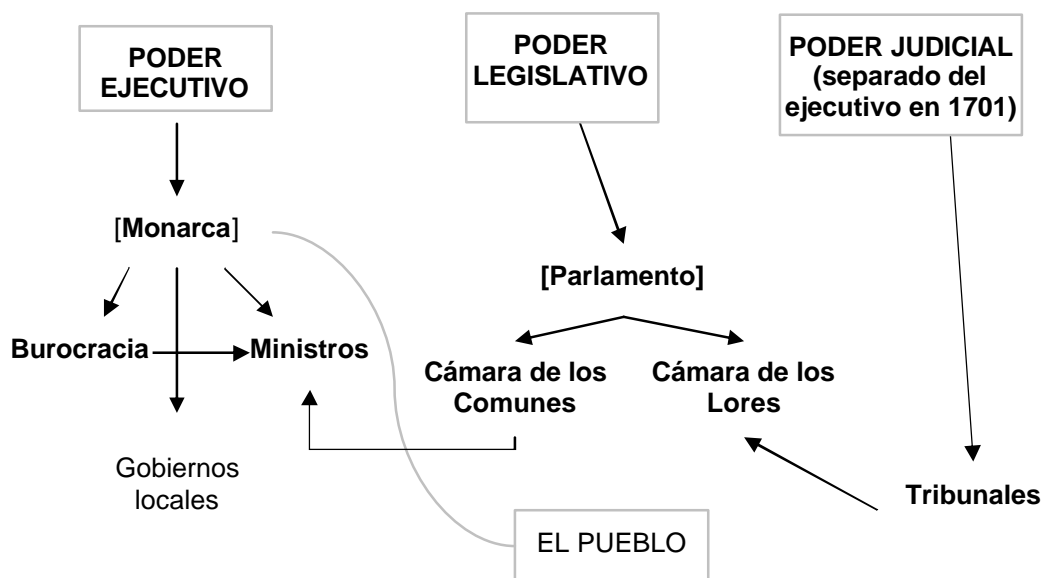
PODER EJECUTIVO

PODER LEGISLATIVO

PODER JUDICIAL (separado del ejecutivo en 1701)

[Monarca]

[Parlamento]

Burocracia

Ministros

Cámara de los Comunes

Cámara de los Lores

Gobiernos locales

Tribunales

EL PUEBLO